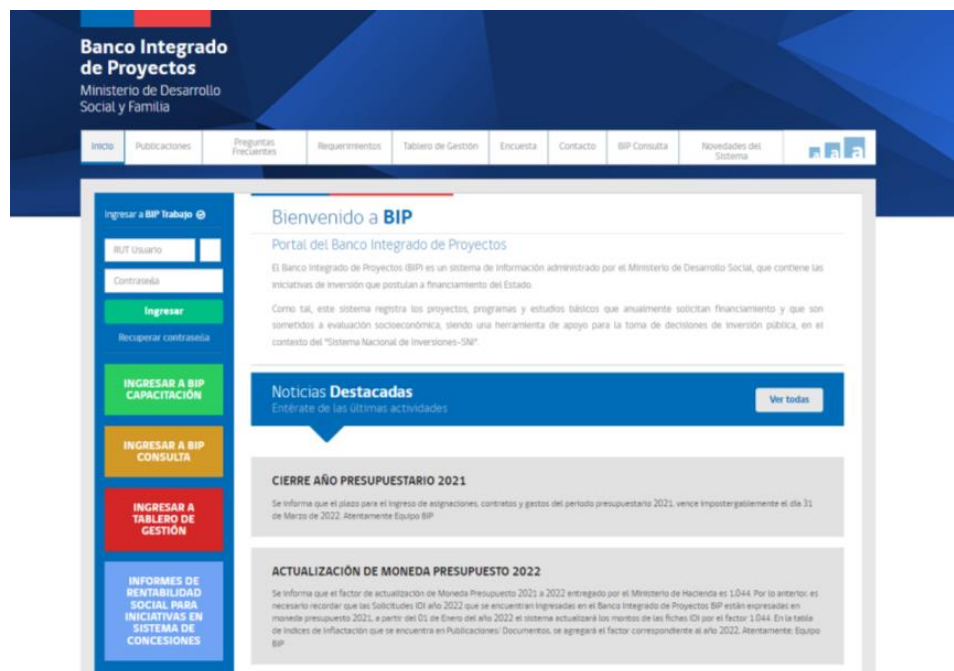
Banco Integrado de Proyectos
Ministerio de Desarrollo Social y Familia

Inicio | Publicaciones | Preguntas Frecuentes | Requerimientos | Tablero de Gestión | Encuesta | Contacto | BIP Consulta | Novedades del Sistema

a a a

Ingresar a BIP Trabajo

RUT Usuario

Contraseña

Ingresar

Recuperar contraseña

INGRESAR A BIP CAPACITACIÓN

INGRESAR A BIP CONSULTA

INGRESAR A TABLERO DE GESTIÓN

INFORMES DE RENTABILIDAD SOCIAL PARA INICIATIVAS EN SISTEMA DE CONCESIONES

Bienvenido a BIP

Portal del Banco Integrado de Proyectos

El Banco Integrado de Proyectos (BIP) es un sistema de información administrado por el Ministerio de Desarrollo Social, que contiene las iniciativas de inversión que postulan a financiamiento del Estado.

Como tal, este sistema registra los proyectos, programas y estudios básicos que anualmente solicitan financiamiento y que son sometidos a evaluación socioeconómica, siendo una herramienta de apoyo para la toma de decisiones de inversión pública, en el contexto del "Sistema Nacional de Inversiones-SNI".

Noticias Destacadas
Entérate de las últimas actividades

Ver todas

CIERRE AÑO PRESUPUESTARIO 2021

Se informa que el plazo para el ingreso de asignaciones, contratos y gastos del periodo presupuestario 2021, vence impostergablemente el día 31 de Marzo de 2022. Atentamente Equipo BIP

ACTUALIZACIÓN DE MONEDA PRESUPUESTO 2022

Se informa que el factor de actualización de Moneda Presupuesto 2021 a 2022 entregado por el Ministerio de Hacienda es 1.044. Por lo anterior, es necesario recordar que las Solicitudes IDI año 2022 que se encuentran ingresadas en el Banco Integrado de Proyectos BIP están expresadas en moneda presupuesto 2021, a partir del 01 de Enero del año 2022 el sistema actualizará los montos de las fichas IDI por el factor 1.044. En la tabla de Índices de Inflactación que se encuentra en Publicaciones/ Documentos, se agregará el factor correspondiente al año 2022. Atentamente: Equipo BIP